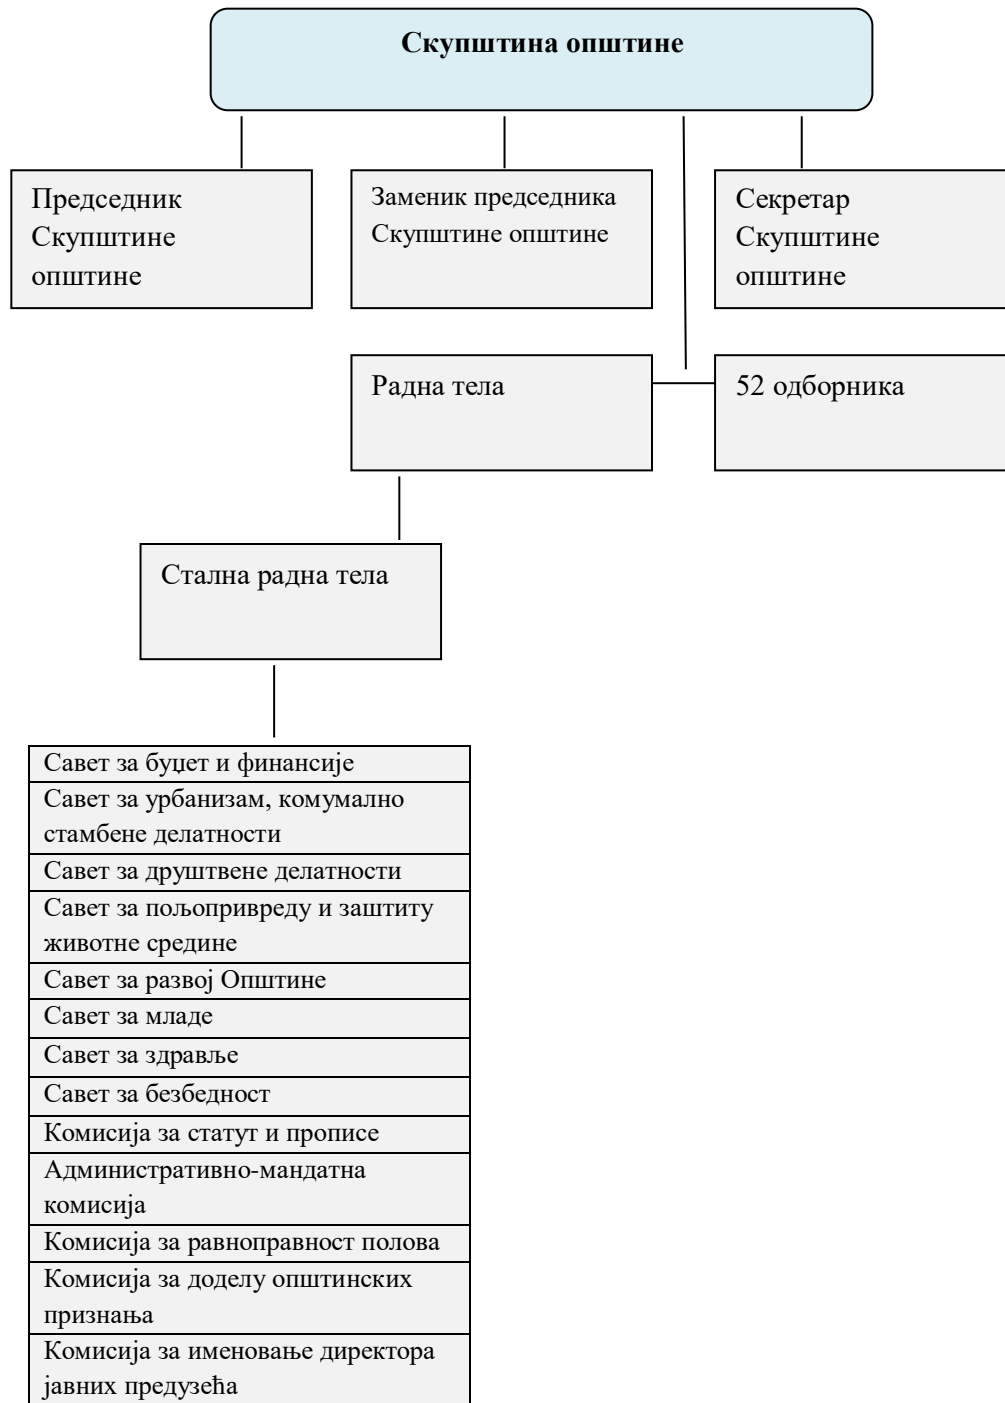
Скупштина општине

Председник Скупштине општине

Заменик председника Скупштине општине

Секретар Скупштине општине

Радна тела

52 одборника

Стална радна тела

| Савет за буџет и финансије |
|---|
| Савет за урбанизам, комумално стамбене делатности |
| Савет за друштвене делатности |
| Савет за пољопривреду и заштиту животне средине |
| Савет за развој Општине |
| Савет за младе |
| Савет за здравље |
| Савет за безбедност |
| Комисија за статут и прописе |
| Административно-мандатна комисија |
| Комисија за равноправност полова |
| Комисија за доделу општинских признања |
| Комисија за именовање директора јавних предузећа |